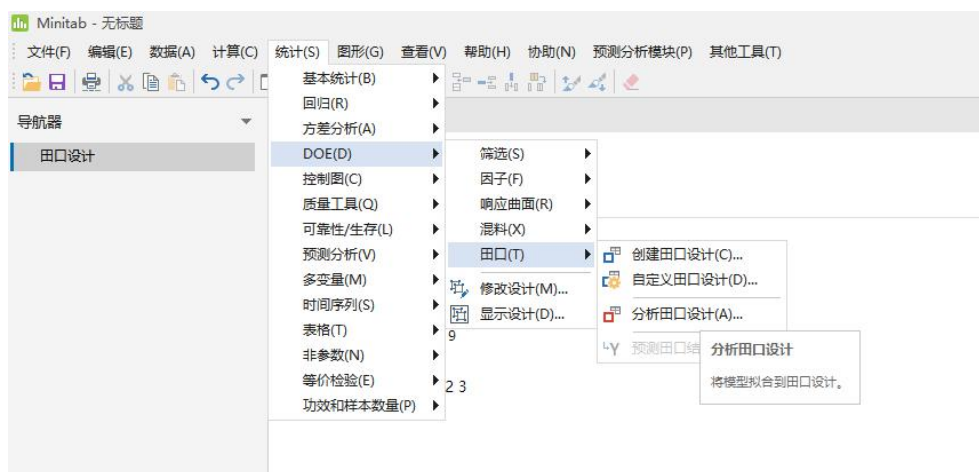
Minitab - 无标题

文件(F) 编辑(E) 数据(A) 计算(C) 统计(S) 图形(G) 查看(V) 帮助(H) 协助(N) 预测分析模块(P) 其他工具(T)

导航器

田口设计

基本统计(B)
回归(R)
方差分析(A)
DOE(D)
控制图(C)
质量工具(Q)
可靠性/生存(L)
预测分析(V)
多变量(M)
时间序列(S)
表格(T)
非参数(N)
等价检验(E)
功效和样本数量(P)

筛选(S)
因子(F)
响应曲面(R)
混料(X)
田口(T)
修改设计(M)...
显示设计(D)...

创建田口设计(C)...
自定义田口设计(D)...
分析田口设计(A)...
预测田口结

分析田口设计

将模型拟合到田口设计。

9

2 3